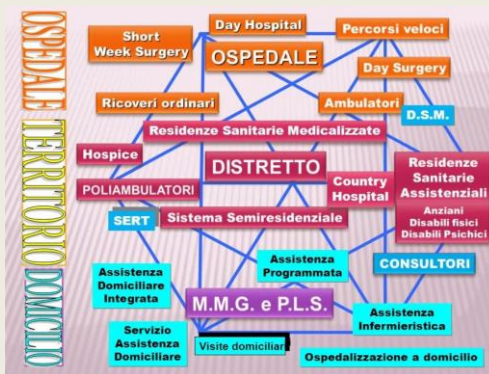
OSPEDALE TERRITORIO DOMICILIO

Short Week Surgery

Day Hospital

Percorsi veloci

OSPEDALE

Day Surgery

Ricoveri ordinari

Ambulatori

D.S.M.

Residenze Sanitarie Medicalizzate

Hospice

DISTRETTO

Residenze Sanitarie Assistenziali

POLIAMBULATORI

Country Hospital

Anziani
Disabili fisici
Disabili Psichici

SERT

Sistema Semiresidenziale

Assistenza Domiciliare Integrata

Assistenza Programmata

CONSULTORI

M.M.G. e P.L.S.

Assistenza Infermieristica

Servizio Assistenza Domiciliare

Visite domiciliari

Ospedalizzazione a domicilio